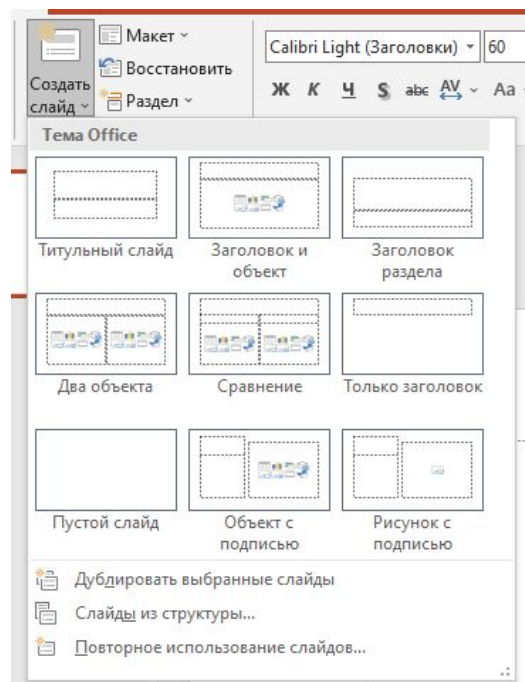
Создать слайд

Макет

Восстановить

Раздел

Calibri Light (Заголовки)

60

Ж К Ч S abc AV Aa

Тема Office

Титульный слайд

Заголовок и объект

Заголовок раздела

Два объекта

Сравнение

Только заголовок

Пустой слайд

Объект с подписью

Рисунок с подписью

Дублировать выбранные слайды

Слайды из структуры...

Повторное использование слайдов...